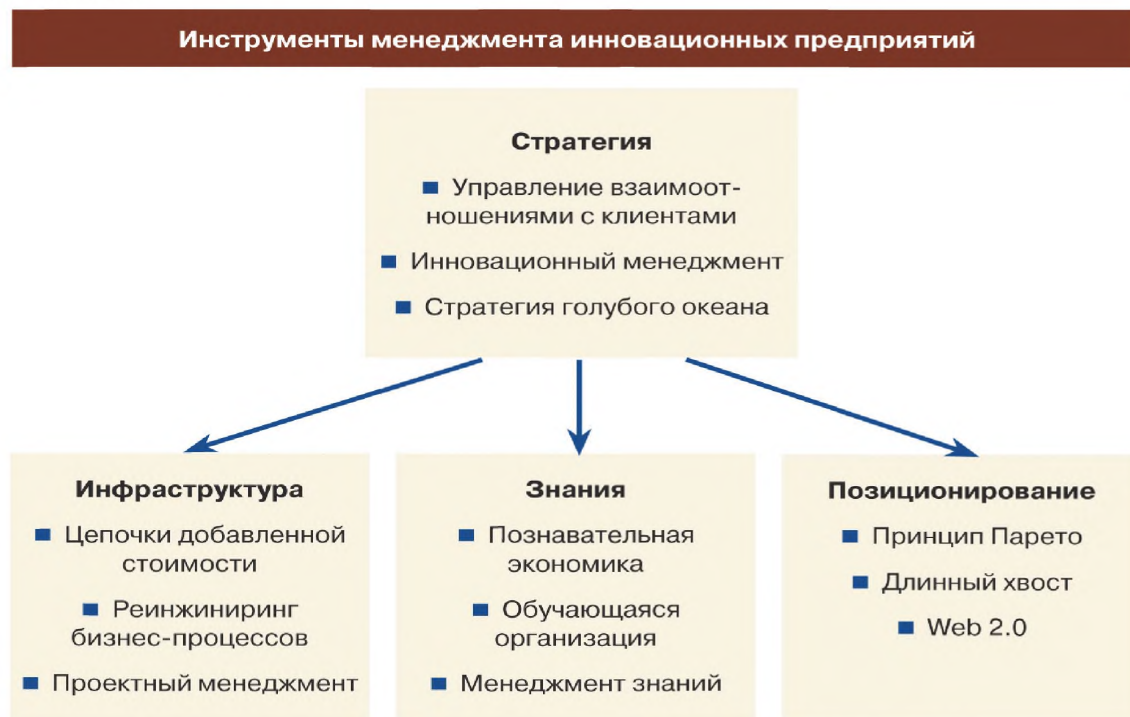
Инструменты менеджмента инновационных предприятий

Стратегия

■ Управление взаимоотношениями с клиентами

■ Инновационный менеджмент

■ Стратегия голубого океана

Инфраструктура

■ Цепочки добавленной стоимости

■ Реинжиниринг бизнес-процессов

■ Проектный менеджмент

Знания

■ Познавательная экономика

■ Обучающаяся организация

■ Менеджмент знаний

Позиционирование

■ Принцип Парето

■ Длинный хвост

■ Web 2.0